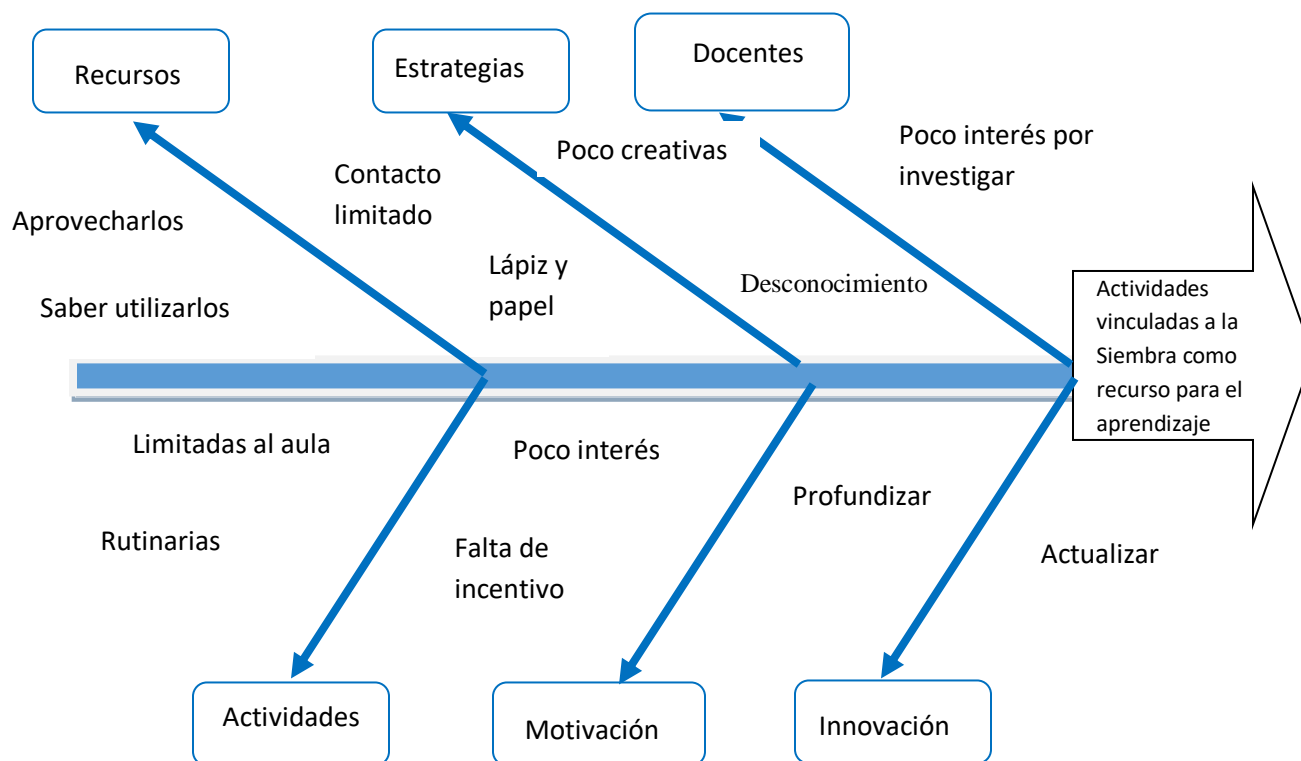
Recursos

Estrategias

Docentes

Poco creativas

Poco interés por investigar

Contacto limitado

Aprovecharlos

Lápiz y papel

Desconocimiento

Saber utilizarlos

Actividades vinculadas a la Siembra como recurso para el aprendizaje

Limitadas al aula

Poco interés

Profundizar

Rutinarias

Falta de incentivo

Actualizar

Actividades

Motivación

Innovación